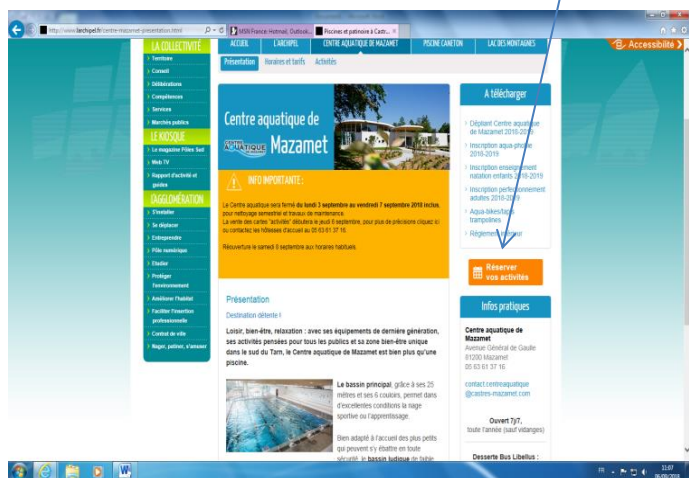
http://www.larchipel.fr/centre-mazamet-presentation.html

MSN France Hotmail, Outlook

Piscines et patinoire à Castr... ×

Accessibilité

LA COLLECTIVITÉ

Territoire

Conseil

Délibérations

Compétences

Services

Marchés publics

LE KIOSQUE

Le magazine Pôles Sud

Web TV

Rapport d'activité et guides

L'AGGLOMÉRATION

S'installer

Se déplacer

Entreprendre

Pôle numérique

Étudier

Protéger l'environnement

Améliorer l'habitat

Faciliter l'insertion professionnelle

Contrat de ville

Nager, patiner, s'amuser

ACCUEIL

L'ARCHIPEL

CENTRE AQUATIQUE DE MAZAMET

PISCINE CANETON

LAC DES MONTAGNES

Présentation

Horaires et tarifs

Activités

Centre aquatique de Mazamet

AQUATIQUE Mazamet

INFO IMPORTANTE :

Le Centre aquatique sera fermé du lundi 3 septembre au vendredi 7 septembre 2018 inclus, pour nettoyage semestriel et travaux de maintenance.
La vente des cartes "activités" débutera le jeudi 6 septembre, pour plus de précisions cliquez ici ou contactez les hôtesses d'accueil au 05 63 61 37 16.

Réouverture le samedi 8 septembre aux horaires habituels.

Présentation

Destination détente !

Loisir, bien-être, relaxation : avec ses équipements de dernière génération, ses activités pensées pour tous les publics et sa zone bien-être unique dans le sud du Tarn, le Centre aquatique de Mazamet est bien plus qu'une piscine.

Le bassin principal, grâce à ses 25 mètres et ses 6 couloirs, permet dans d'excellentes conditions la nage sportive ou l'apprentissage.

Bien adapté à l'accueil des plus petits qui peuvent s'y ébattre en toute sécurité, le bassin ludique de faible

A télécharger

Dépliant Centre aquatique de Mazamet 2018-2019

Inscription aqua-phobie 2018-2019

Inscription enseignement natation enfants 2018-2019

Inscription perfectionnement adultes 2018-2019

Aqua-bikes/tapis trampolines

Règlement intérieur

Réserver vos activités

Infos pratiques

Centre aquatique de Mazamet

Avenue Général de Gaulle
81200 Mazamet
05 63 61 37 16

contact.centreaquatique @castres-mazamet.com

Ouvert 7j/7,
toute l'année (sauf vidanges)

Desserte Bus Libellus :

FR

11:07
06/09/2018